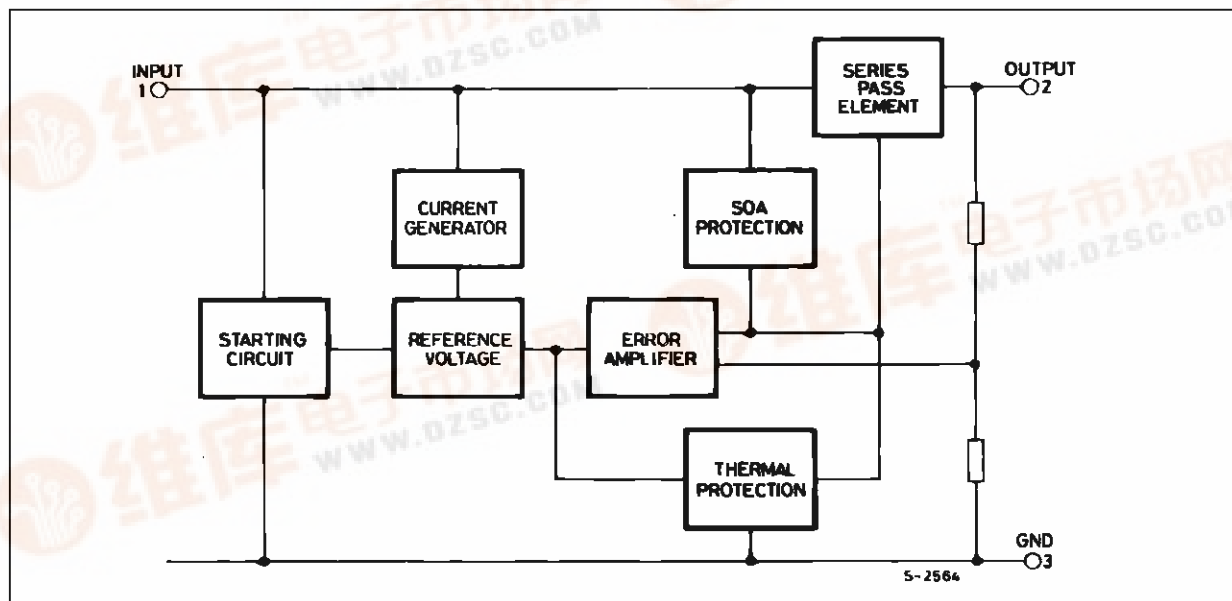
INPUT 1

SERIES PASS ELEMENT

OUTPUT 2

CURRENT GENERATOR

SOA PROTECTION

STARTING CIRCUIT

REFERENCE VOLTAGE

ERROR AMPLIFIER

THERMAL PROTECTION

GND 3

S-2564

维库电子市场网 WWW.DZSC.COM

维库电子市场网 WWW.DZSC.COM

维库电子市场网 WWW.DZSC.COM